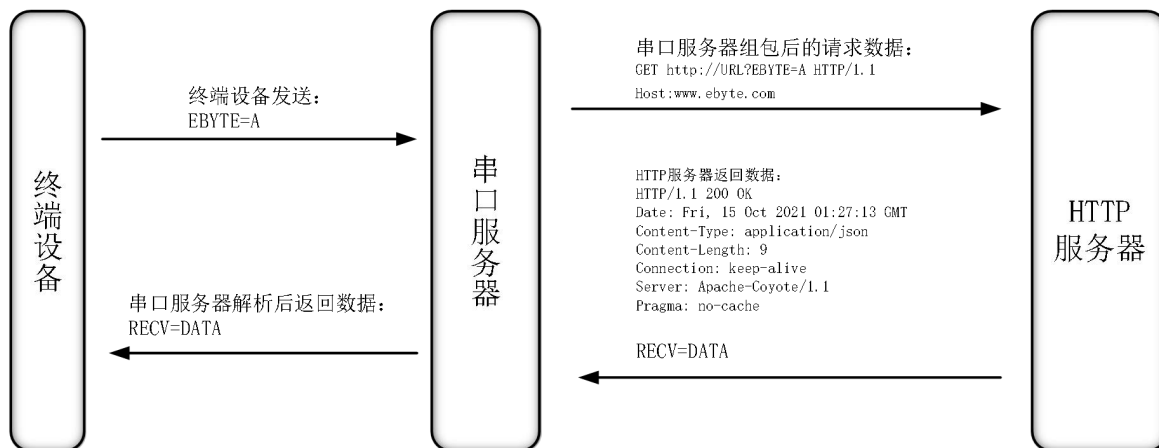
终端设备

终端设备发送：
EBYTE=A

串口服务器解析后返回数据：
RECV=DATA

串口服务器

串口服务器组包后的请求数据：
GET http://URL?EBYTE=A HTTP/1.1
Host:www.ebyte.com

HTTP服务器返回数据：
HTTP/1.1 200 OK
Date: Fri, 15 Oct 2021 01:27:13 GMT
Content-Type: application/json
Content-Length: 9
Connection: keep-alive
Server: Apache-Coyote/1.1
Pragma: no-cache

RECV=DATA

HTTP
服务器